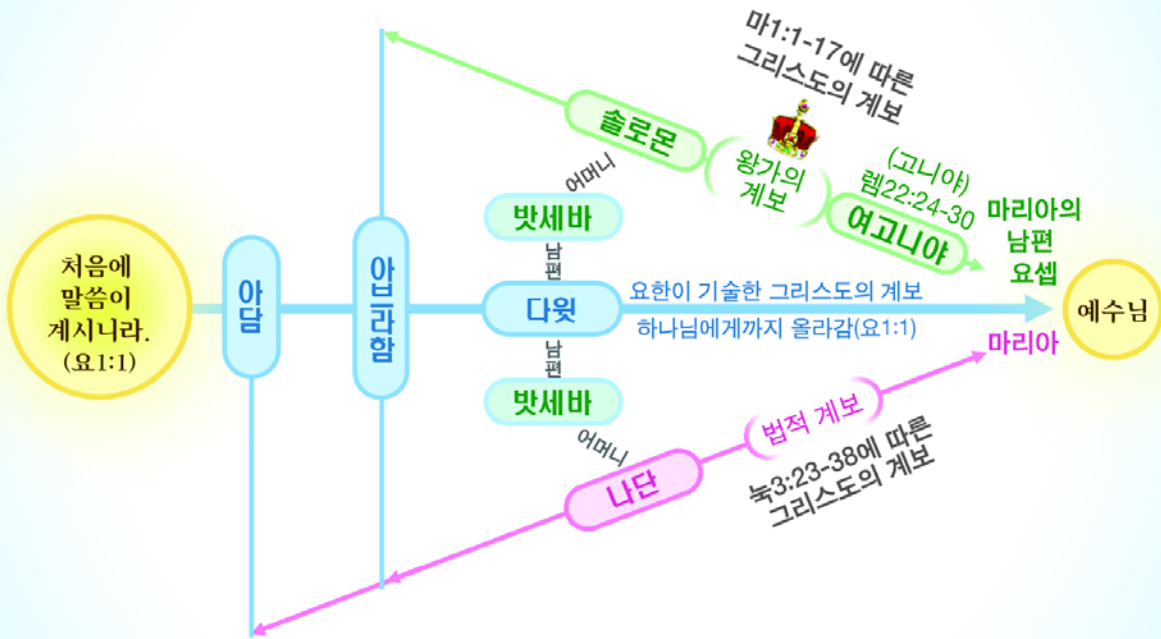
마1:1-17에 따른 그리스도의 계보

솔로몬

왕가의 계보

(고니아) 렘22:24-30

여고니야

마리아의 남편 요셉

어머니

밧세바

남편

처음에 말씀이 계시니라. (요1:1)

아담

아브라함

다윗

요한이 기술한 그리스도의 계보

하나님에게까지 올라감(요1:1)

예수님

마리아

남편

밧세바

어머니

법적 계보

눅3:23-38에 따른 그리스도의 계보

나단